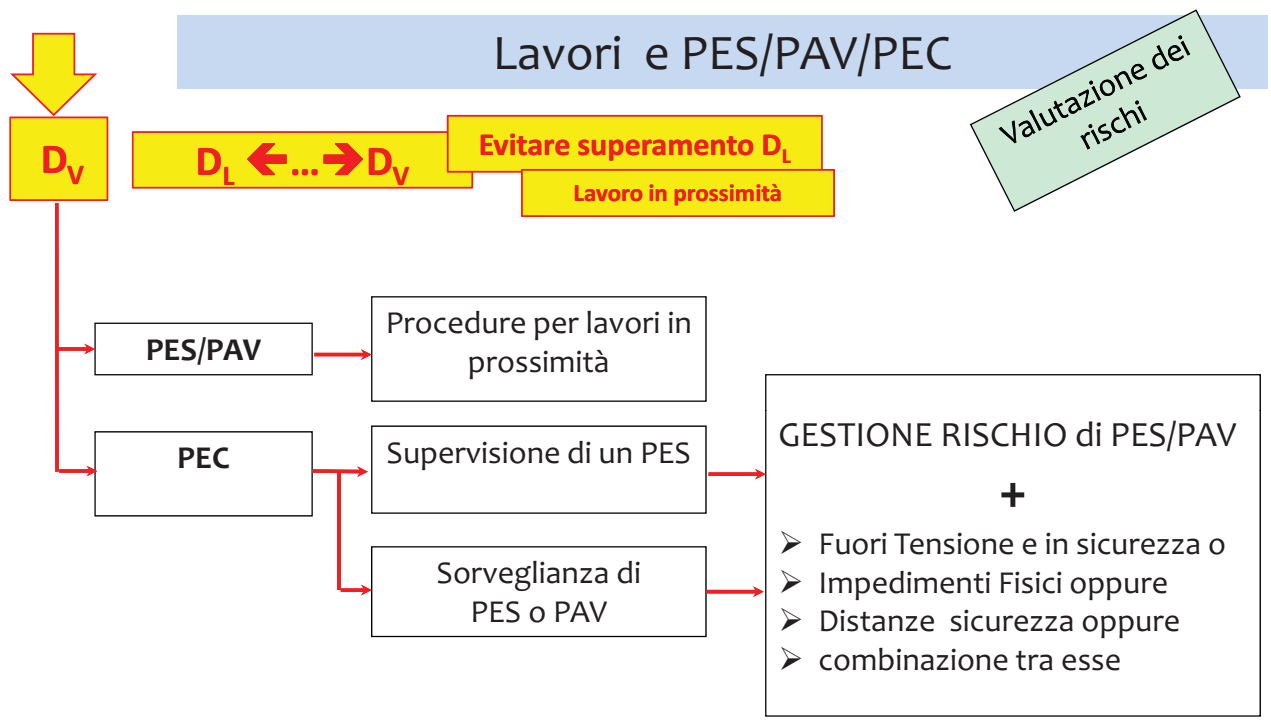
Lavori e PES/PAV/PEC

Valutazione dei rischi

$D_V$

$D_L$ ⟵…⟶ $D_V$

Evitare superamento $D_L$

Lavoro in prossimità

PES/PAV

Procedure per lavori in prossimità

PEC

Supervisione di un PES

Sorveglianza di PES o PAV

GESTIONE RISCHIO di PES/PAV

+

➢ Fuori Tensione e in sicurezza o
➢ Impedimenti Fisici oppure
➢ Distanze sicurezza oppure
➢ combinazione tra esse